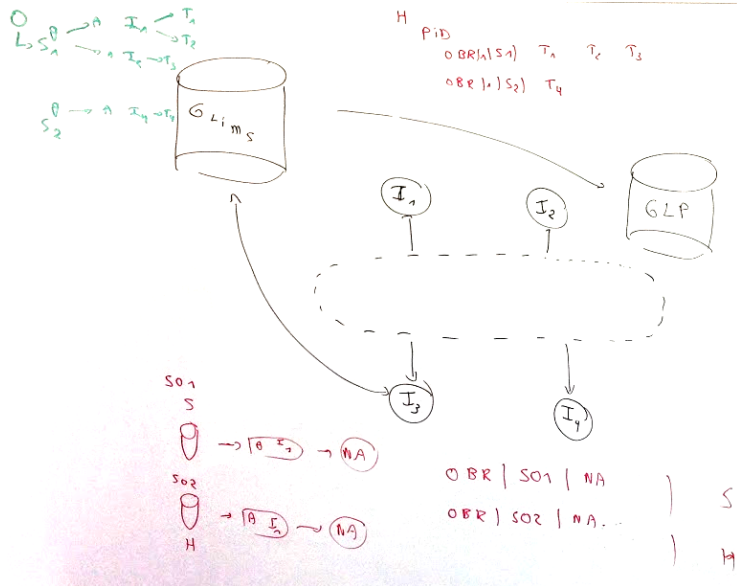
O
$L \to S_1$ P → A $I_1$ → $T_1$
→ A $I_2$ → $T_2$
$I_2$ → $T_3$

$S_2$ P → A $I_4$ → $T_4$

$G_{Lims}$

H
PID
OBR|1|S1) $T_1$ $T_2$ $T_3$
OBR|1|S2) $T_4$

$I_1$

$I_2$

GLP

$I_3$

$I_4$

SO1
S
→ B $I_1$ → NA

SO2
→ B $I_2$ → NA
H

OBR | SO1 | NA
OBR | SO2 | NA..

S

H